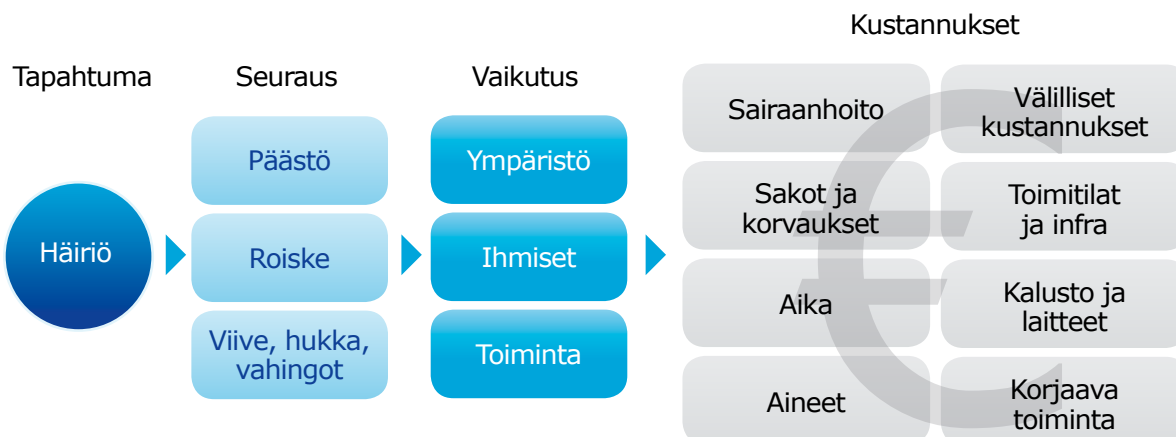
Tapahtuma

Häiriö

Seuraus

Päästö

Roiske

Viive, hukka, vahingot

Vaikutus

Ympäristö

Ihmiset

Toiminta

Kustannukset

Sairaanhoito

Välilliset kustannukset

Sakot ja korvaukset

Toimitilat ja infra

Aika

Kalusto ja laitteet

Aineet

Korjaava toiminta